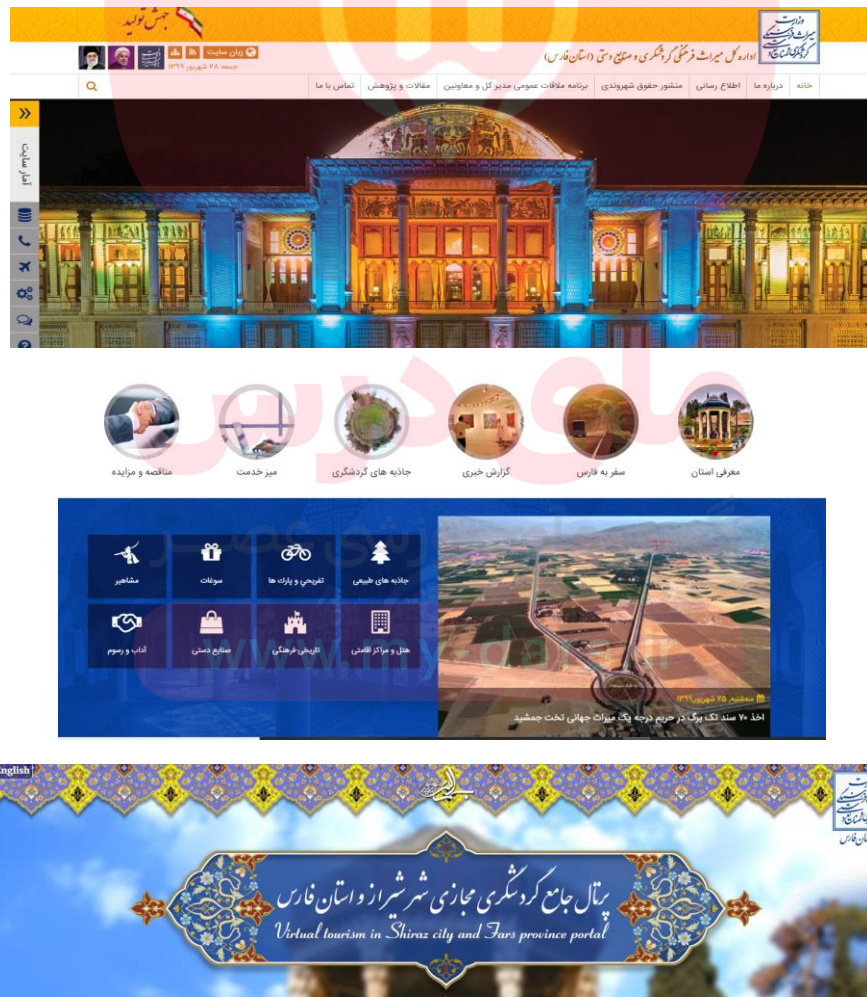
جهش تولید

وزارت میراث فرهنگی، گردشگری و صنایع دستی

اداره کل میراث فرهنگی، گردشگری و صنایع دستی (استان فارس)

زبان سایت

جمعه ۲۸ شهریور ۱۳۹۹

خانه | درباره ما | اطلاع رسانی | منشور حقوق شهروندی | برنامه ملاقات عمومی مدیر کل و معاونین | مقالات و پژوهش | تماس با ما

آمار سایت

معرفی استان | سفر به فارس | گزارش خبری | جاذبه های گردشگری | میز خدمت | مناقصه و مزایده

جاذبه های طبیعی | تفریحی و پارک ها | سوغات | مشاهیر

هتل و مراکز اقامتی | تاریخی فرهنگی | صنایع دستی | آداب و رسوم

سه‌شنبه ۲۵ شهریور ۱۳۹۹

اخذ ۷۰ سند تک برگ در حریم درجه یک میراث جهانی تخت جمشید

English

استان فارس

پرتال جامع گردشگری مجازی شهر شیراز و استان فارس

Virtual tourism in Shiraz city and Fars province portal